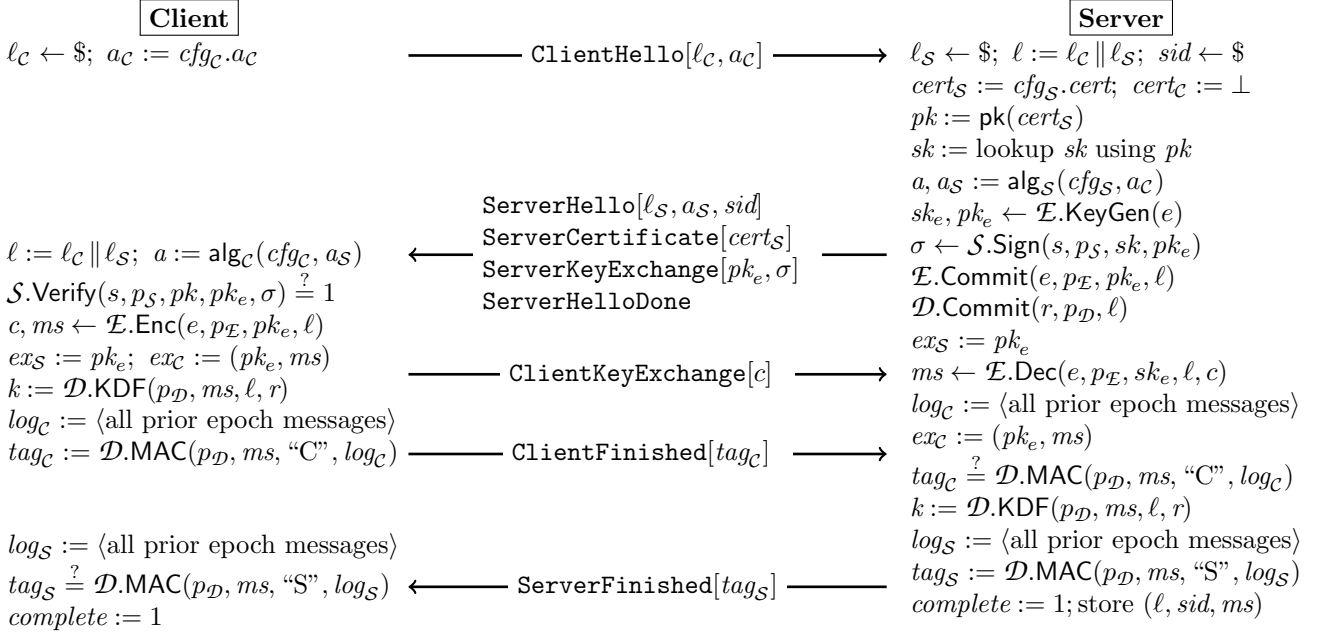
Client

Server

$\ell_{\mathcal{C}} \leftarrow \$;\ a_{\mathcal{C}} := cfg_{\mathcal{C}}.a_{\mathcal{C}}$

ClientHello$[\ell_{\mathcal{C}}, a_{\mathcal{C}}]$

$\ell_{\mathcal{S}} \leftarrow \$;\ \ell := \ell_{\mathcal{C}} \| \ell_{\mathcal{S}};\ sid \leftarrow \$$
$cert_{\mathcal{S}} := cfg_{\mathcal{S}}.cert;\ cert_{\mathcal{C}} := \bot$
$pk := \mathsf{pk}(cert_{\mathcal{S}})$
$sk :=$ lookup $sk$ using $pk$
$a, a_{\mathcal{S}} := \mathsf{alg}_{\mathcal{S}}(cfg_{\mathcal{S}}, a_{\mathcal{C}})$
$sk_e, pk_e \leftarrow \mathcal{E}.\mathsf{KeyGen}(e)$
$\sigma \leftarrow \mathcal{S}.\mathsf{Sign}(s, p_{\mathcal{S}}, sk, pk_e)$
$\mathcal{E}.\mathsf{Commit}(e, p_{\mathcal{E}}, pk_e, \ell)$
$\mathcal{D}.\mathsf{Commit}(r, p_{\mathcal{D}}, \ell)$
$ex_{\mathcal{S}} := pk_e$

ServerHello$[\ell_{\mathcal{S}}, a_{\mathcal{S}}, sid]$
ServerCertificate$[cert_{\mathcal{S}}]$
ServerKeyExchange$[pk_e, \sigma]$
ServerHelloDone

$\ell := \ell_{\mathcal{C}} \| \ell_{\mathcal{S}};\ a := \mathsf{alg}_{\mathcal{C}}(cfg_{\mathcal{C}}, a_{\mathcal{S}})$
$\mathcal{S}.\mathsf{Verify}(s, p_{\mathcal{S}}, pk, pk_e, \sigma) \stackrel{?}{=} 1$
$c, ms \leftarrow \mathcal{E}.\mathsf{Enc}(e, p_{\mathcal{E}}, pk_e, \ell)$
$ex_{\mathcal{S}} := pk_e;\ ex_{\mathcal{C}} := (pk_e, ms)$
$k := \mathcal{D}.\mathsf{KDF}(p_{\mathcal{D}}, ms, \ell, r)$
$log_{\mathcal{C}} := \langle$all prior epoch messages$\rangle$
$tag_{\mathcal{C}} := \mathcal{D}.\mathsf{MAC}(p_{\mathcal{D}}, ms, \text{“C”}, log_{\mathcal{C}})$

ClientKeyExchange$[c]$

ClientFinished$[tag_{\mathcal{C}}]$

$ms \leftarrow \mathcal{E}.\mathsf{Dec}(e, p_{\mathcal{E}}, sk_e, \ell, c)$
$log_{\mathcal{C}} := \langle$all prior epoch messages$\rangle$
$ex_{\mathcal{C}} := (pk_e, ms)$
$tag_{\mathcal{C}} \stackrel{?}{=} \mathcal{D}.\mathsf{MAC}(p_{\mathcal{D}}, ms, \text{“C”}, log_{\mathcal{C}})$
$k := \mathcal{D}.\mathsf{KDF}(p_{\mathcal{D}}, ms, \ell, r)$
$log_{\mathcal{S}} := \langle$all prior epoch messages$\rangle$
$tag_{\mathcal{S}} := \mathcal{D}.\mathsf{MAC}(p_{\mathcal{D}}, ms, \text{“S”}, log_{\mathcal{S}})$
$complete := 1;$ store $(\ell, sid, ms)$

ServerFinished$[tag_{\mathcal{S}}]$

$log_{\mathcal{S}} := \langle$all prior epoch messages$\rangle$
$tag_{\mathcal{S}} \stackrel{?}{=} \mathcal{D}.\mathsf{MAC}(p_{\mathcal{D}}, ms, \text{“S”}, log_{\mathcal{S}})$
$complete := 1$